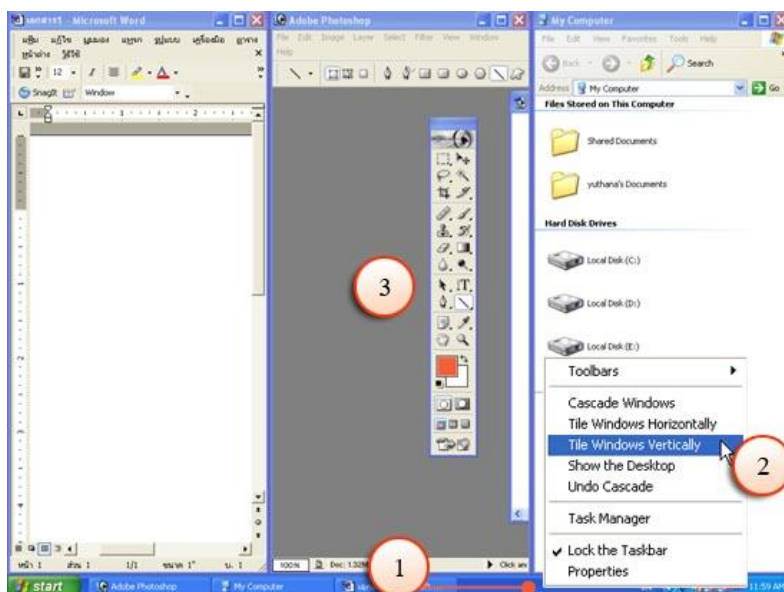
เอกสาร1 - Microsoft Word
แฟ้ม แก้ไข มุมมอง แทรก รูปแบบ เครื่องมือ ตาราง หน้าต่าง วิธีใช้
12
SnagIt Window
หน้า 1 ส่วน 1 1/1 ขนาด 1" บ. 1

Adobe Photoshop
File Edit Image Layer Select Filter View Window Help
100% Doc: 1.32M Click an

My Computer
File Edit View Favorites Tools Help
Back Search
Address My Computer Go
Files Stored on This Computer
Shared Documents
yuthana's Documents
Hard Disk Drives
Local Disk (C:)
Local Disk (D:)
Local Disk (E:)

3

Toolbars
Cascade Windows
Tile Windows Horizontally
Tile Windows Vertically
Show the Desktop
Undo Cascade
Task Manager
Lock the Taskbar
Properties

2

1

start Adobe Photoshop My Computer 11:59 AM